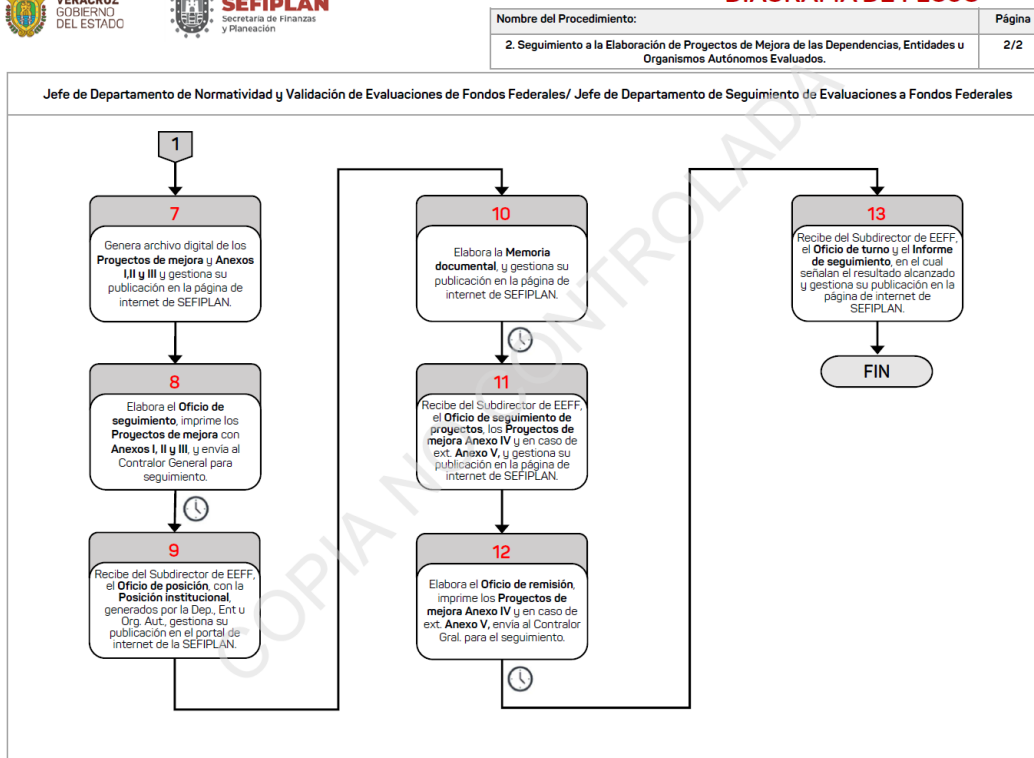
VERACRUZ GOBIERNO DEL ESTADO

SEFIPLAN Secretaría de Finanzas y Planeación

DIAGRAMA DE FLUJO

| Nombre del Procedimiento: | Página |
|---|---|
| 2. Seguimiento a la Elaboración de Proyectos de Mejora de las Dependencias, Entidades u Organismos Autónomos Evaluados. | 2/2 |

Jefe de Departamento de Normatividad y Validación de Evaluaciones de Fondos Federales/ Jefe de Departamento de Seguimiento de Evaluaciones a Fondos Federales

1

7
Genera archivo digital de los Proyectos de mejora y Anexos I,II y III y gestiona su publicación en la página de internet de SEFIPLAN.

8
Elabora el Oficio de seguimiento, imprime los Proyectos de mejora con Anexos I, II y III, y envía al Contralor General para seguimiento.

9
Recibe del Subdirector de EEFF, el Oficio de posición, con la Posición institucional, generados por la Dep., Ent u Org. Aut., gestiona su publicación en el portal de internet de la SEFIPLAN.

10
Elabora la Memoria documental, y gestiona su publicación en la página de internet de SEFIPLAN.

11
Recibe del Subdirector de EEFF, el Oficio de seguimiento de proyectos, los Proyectos de mejora Anexo IV y en caso de ext. Anexo V, y gestiona su publicación en la página de internet de SEFIPLAN.

12
Elabora el Oficio de remisión, imprime los Proyectos de mejora Anexo IV y en caso de ext. Anexo V, envía al Contralor Gral. para el seguimiento.

13
Recibe del Subdirector de EEFF, el Oficio de turno y el Informe de seguimiento, en el cual señalan el resultado alcanzado y gestiona su publicación en la página de internet de SEFIPLAN.

FIN

COPIA NO CONTROLADA